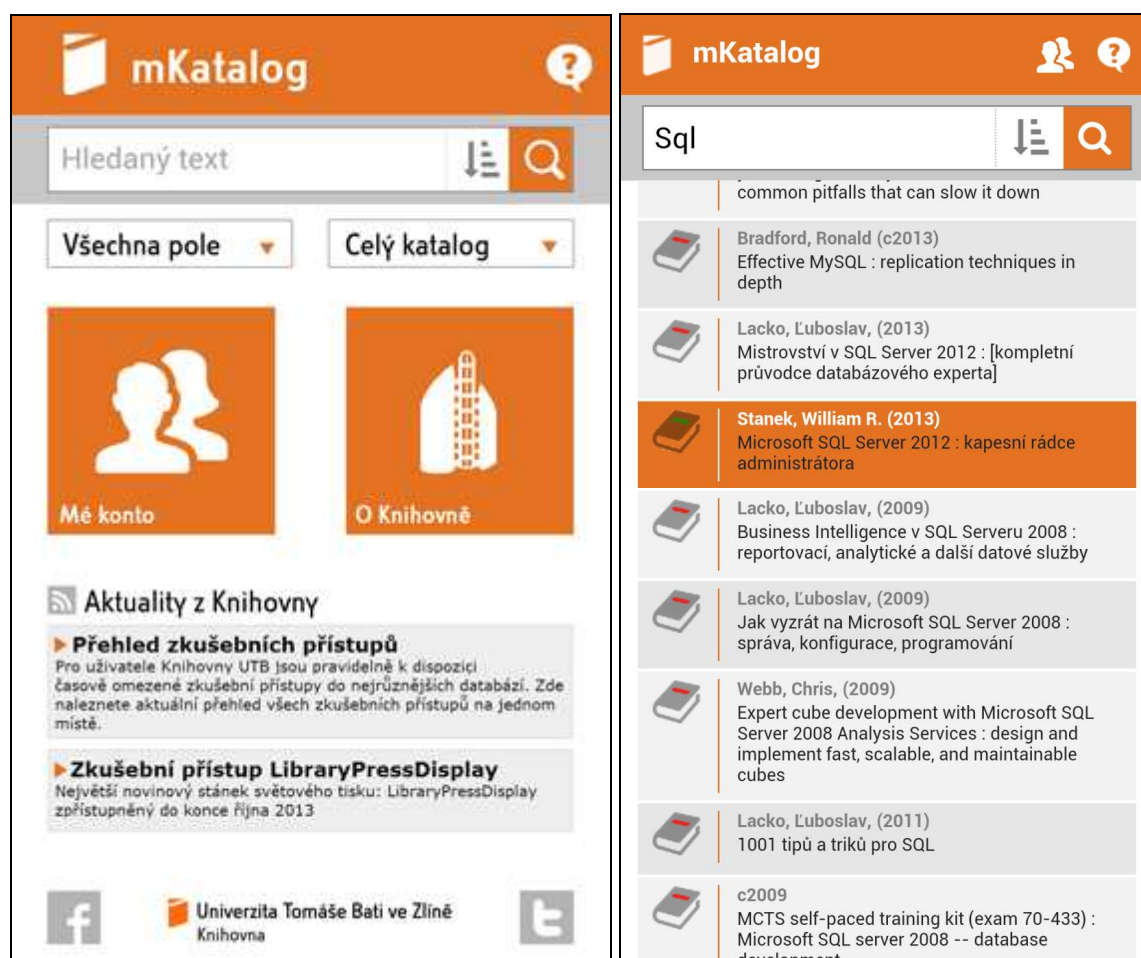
mKatalog

Hledaný text

Všechna pole

Celý katalog

Mé konto

O Knihovně

Aktuality z Knihovny

Přehled zkušebních přístupů
Pro uživatele Knihovny UTB jsou pravidelně k dispozici časově omezené zkušební přístupy do nejrůznějších databází. Zde naleznete aktuální přehled všech zkušebních přístupů na jednom místě.

Zkušební přístup LibraryPressDisplay
Největší novinový stánek světového tisku: LibraryPressDisplay zpřístupněný do konce října 2013

Univerzita Tomáše Bati ve Zlíně
Knihovna

mKatalog

Sql

common pitfalls that can slow it down

Bradford, Ronald (c2013)
Effective MySQL : replication techniques in depth

Lacko, Ľuboslav, (2013)
Mistrovství v SQL Server 2012 : [kompletní průvodce databázového experta]

Stanek, William R. (2013)
Microsoft SQL Server 2012 : kapesní rádce administrátora

Lacko, Ľuboslav, (2009)
Business Intelligence v SQL Serveru 2008 : reportovací, analytické a další datové služby

Lacko, Ľuboslav, (2009)
Jak vyzrát na Microsoft SQL Server 2008 : správa, konfigurace, programování

Webb, Chris, (2009)
Expert cube development with Microsoft SQL Server 2008 Analysis Services : design and implement fast, scalable, and maintainable cubes

Lacko, Ľuboslav, (2011)
1001 tipů a triků pro SQL

c2009
MCTS self-paced training kit (exam 70-433) : Microsoft SQL server 2008 -- database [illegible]